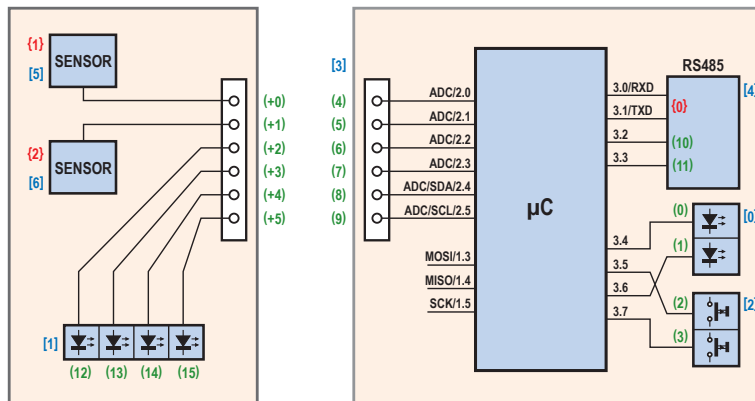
{1}
[5]
SENSOR

{2}
[6]
SENSOR

(+0)
(+1)
(+2)
(+3)
(+4)
(+5)

[1]
(12) (13) (14) (15)

[3]
(4) ADC/2.0
(5) ADC/2.1
(6) ADC/2.2
(7) ADC/2.3
(8) ADC/SDA/2.4
(9) ADC/SCL/2.5

MOSI/1.3
MISO/1.4
SCK/1.5

µC

RS485
[4
3.0/RXD
3.1/TXD
{0}
3.2 (10)
3.3 (11)

(0)
[0
3.4
(1)
3.5
3.6
(2)
[2
3.7
(3)